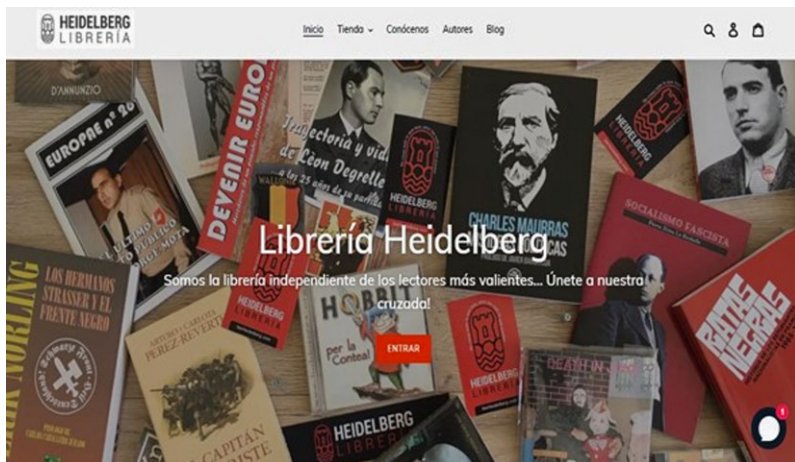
HEIDELBERG LIBRERÍA

Inicio Tienda Conócenos Autores Blog

D'ANNUNZIO

EUROPAE nº 26

DEVENIR EUROPÉEN

Trayectoria y vida de León Degrelle

HEIDELBERG LIBRERÍA

CHARLES MAURRAS

SOCIALISMO FASCISTA

Librería Heidelberg

Somos la librería independiente de los lectores más valientes... Únete a nuestra cruzada!

LOS HERMANOS STRASSER Y EL FRENTE NEGRO

PEREZ-REVERTE

HOBBIT per la Conteal

ENTRAR

HEIDELBERG LIBRERÍA

RATAS NEGRAS

DEATH IN JUNE

EL CAPITÁN

HEIDELBERG LIBRERÍA